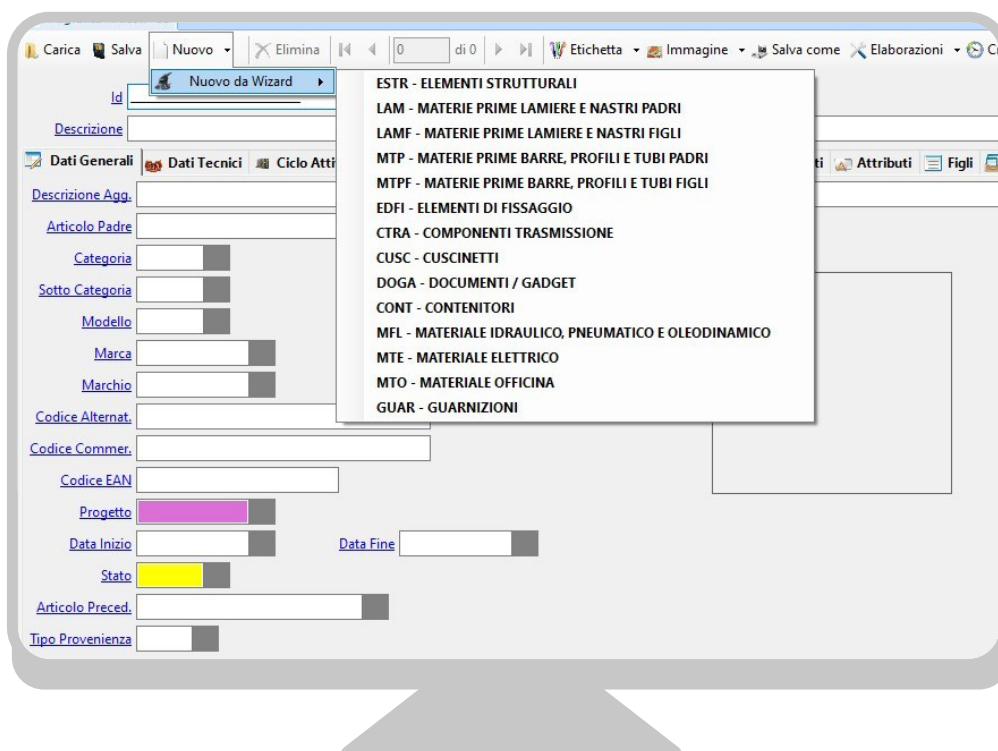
Carica Salva Nuovo Elimina 0 di 0 Etichetta Immagine Salva come Elaborazioni

Nuovo da Wizard

ESTR - ELEMENTI STRUTTURALI
LAM - MATERIE PRIME LAMIERE E NASTRI PADRI
LAMF - MATERIE PRIME LAMIERE E NASTRI FIGLI
MTP - MATERIE PRIME BARRE, PROFILI E TUBI PADRI
MTPF - MATERIE PRIME BARRE, PROFILI E TUBI FIGLI
EDFI - ELEMENTI DI FISSAGGIO
CTRA - COMPONENTI TRASMISSIONE
CUSC - CUSCINETTI
DOGA - DOCUMENTI / GADGET
CONT - CONTENITORI
MFL - MATERIALE IDRAULICO, PNEUMATICO E OLEODINAMICO
MTE - MATERIALE ELETTRICO
MTO - MATERIALE OFFICINA
GUAR - GUARNIZIONI

Id
Descrizione
Dati Generali Dati Tecnici Ciclo Atti ti Attributi Figli
Descrizione Agg.
Articolo Padre
Categoria
Sotto Categoria
Modello
Marca
Marchio
Codice Alternat.
Codice Commer.
Codice EAN
Progetto
Data Inizio
Data Fine
Stato
Articolo Preced.
Tipo Provenienza